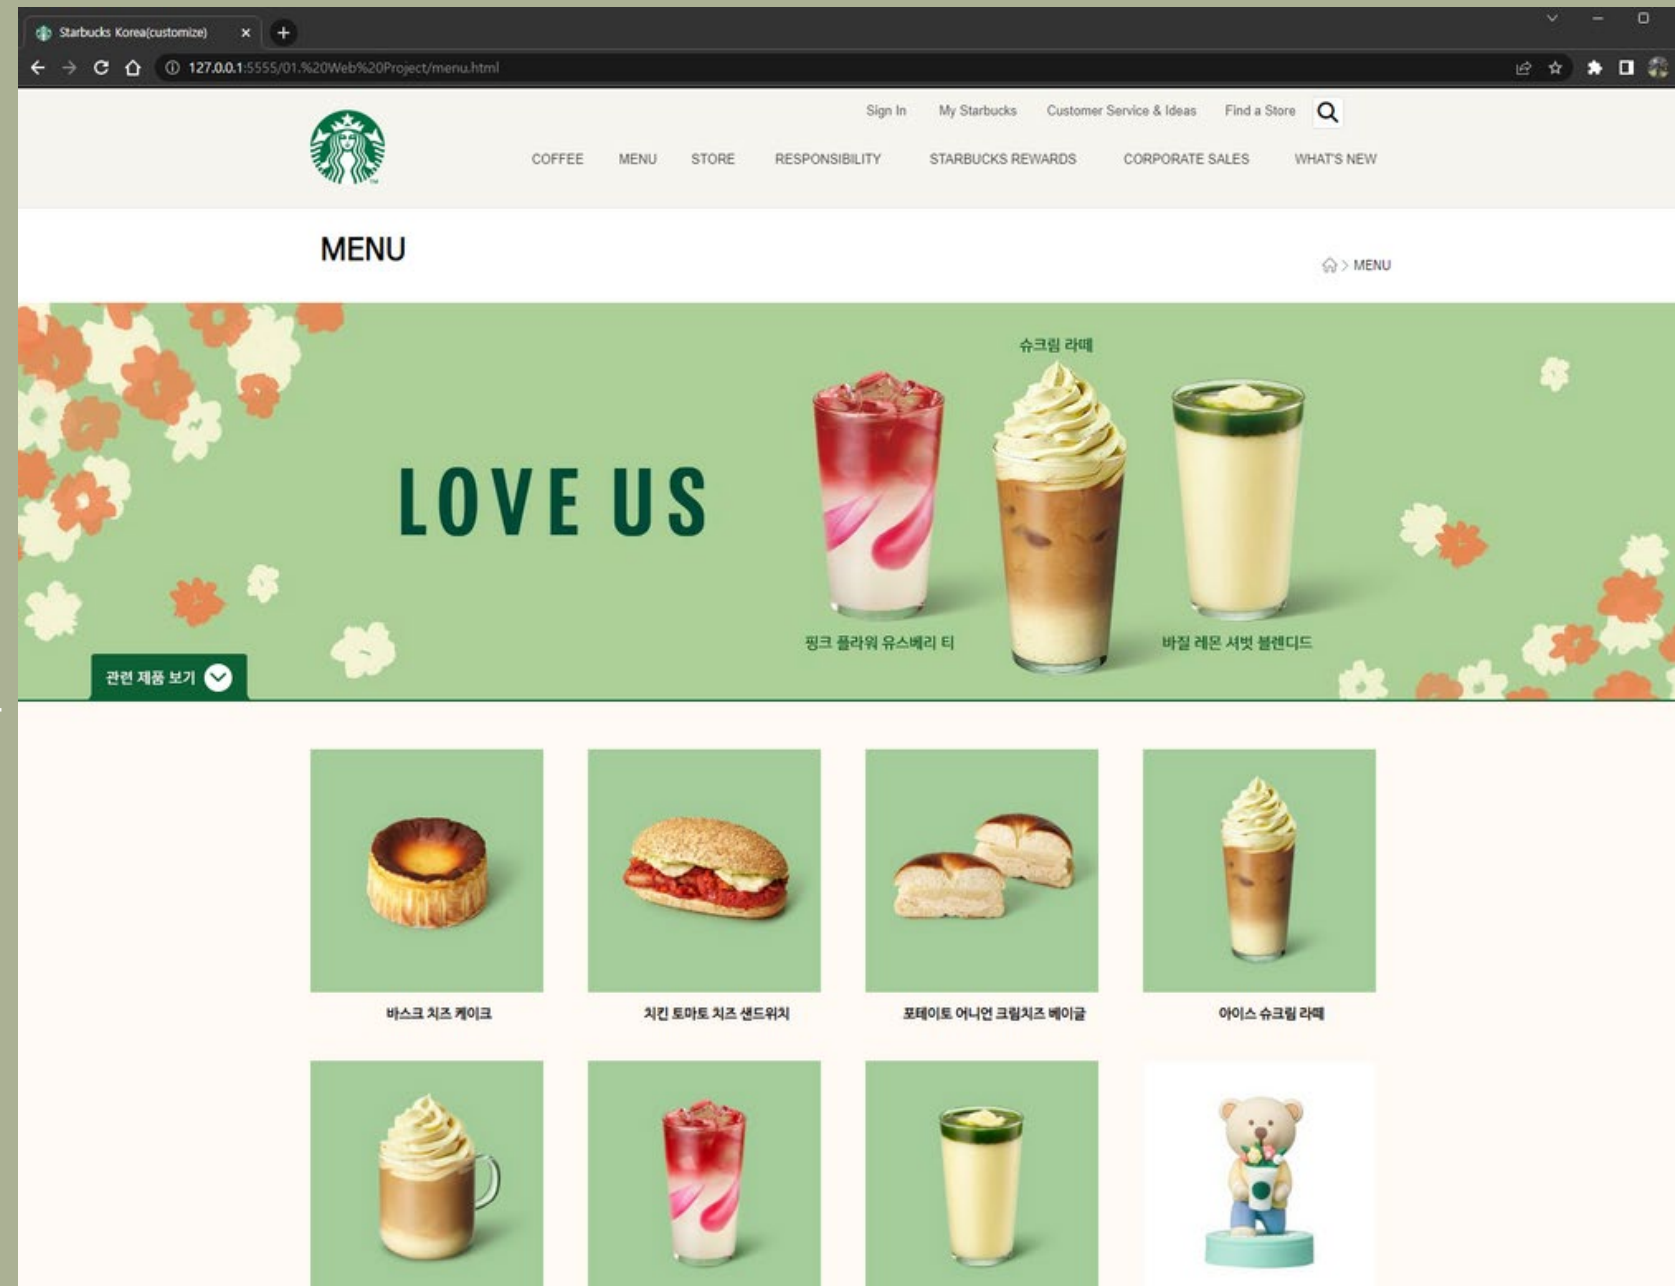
Starbucks Korea(customize)

127.0.0.1:5555/01.%20Web%20Project/menu.html

Sign In My Starbucks Customer Service & Ideas Find a Store

COFFEE MENU STORE RESPONSIBILITY STARBUCKS REWARDS CORPORATE SALES WHAT'S NEW

MENU

> MENU

슈크림 라떼

LOVE US

핑크 플라워 유스베리 티

바질 레몬 셔벗 블렌디드

관련 제품 보기

바스크 치즈 케이크

치킨 토마토 치즈 샌드위치

포테이토 어니언 크림치즈 베이글

아이스 슈크림 라떼